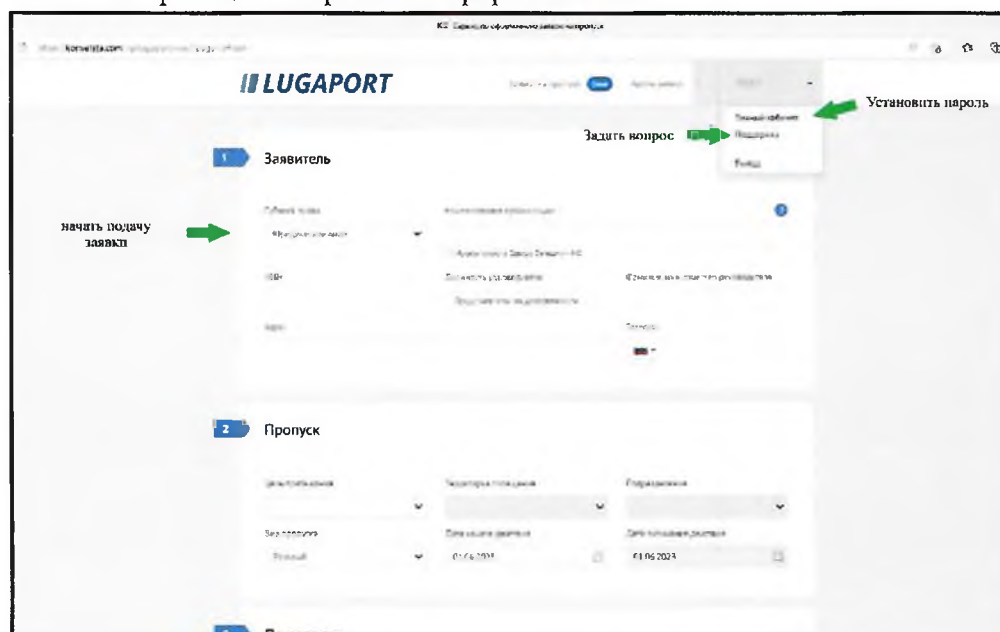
LUGAPORT

Установить пароль

Личный кабинет
Поддержка
Выход

Задать вопрос

1 Заявитель

начать подачу заявки

Субъект права
Физическое лицо
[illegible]
ИНН
Должность
Фамилия, имя, отчество руководителя
Адрес
Телефон

2 Пропуск

Вид пропуска
Разовый
Дата начала действия
01.06.2023
Дата окончания действия
01.06.2023